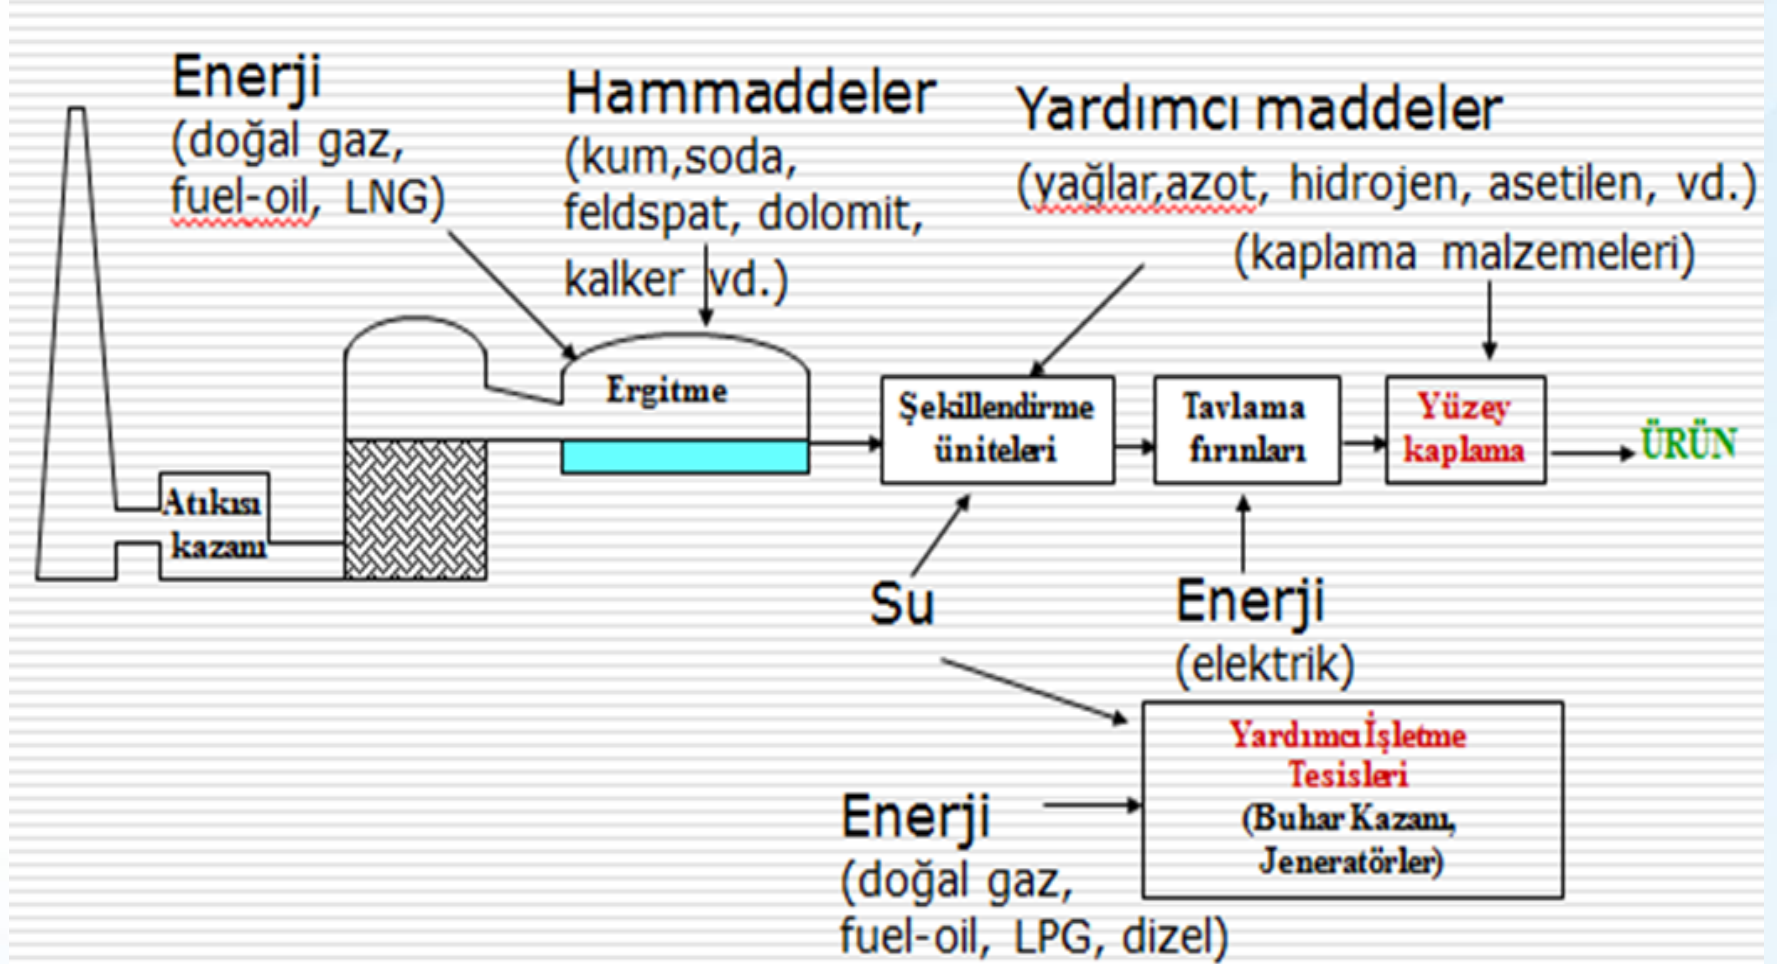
Enerji
(doğal gaz, fuel-oil, LNG)

Hammaddeler
(kum,soda, feldspat, dolomit, kalker vd.)

Yardımcı maddeler
(yağlar,azot, hidrojen, asetilen, vd.)
(kaplama malzemeleri)

Atıkısı kazanı

Ergitme

Şekillendirme üniteleri

Tavlama fırınları

Yüzey kaplama

ÜRÜN

Su

Enerji
(elektrik)

Yardımcı İşletme Tesisleri
(Buhar Kazanı, Jeneratörler)

Enerji
(doğal gaz, fuel-oil, LPG, dizel)